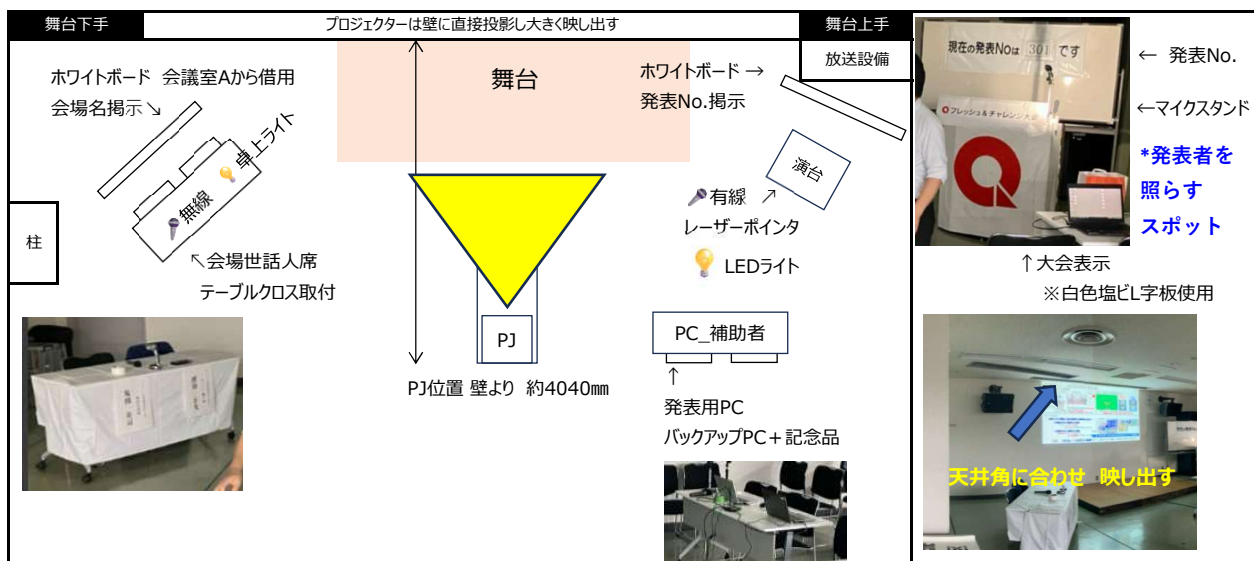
舞台下手

プロジェクターは壁に直接投影し大きく映し出す

舞台上手

放送設備

ホワイトボード 会議室Aから借用

会場名掲示↘

舞台

ホワイトボード →

発表No.掲示

卓上ライト

無線

演台

有線

↗

レーザーポインタ

LEDライト

柱

↖会場世話人席

テーブルクロス取付

PJ

PC_補助者

↑

発表用PC

バックアップPC＋記念品

PJ位置 壁より 約4040㎜

現在の発表Noは 301 です

← 発表No.

←マイクスタンド

*発表者を照らすスポット

↑大会表示

※白色塩ビL字板使用

天井角に合わせ 映し出す